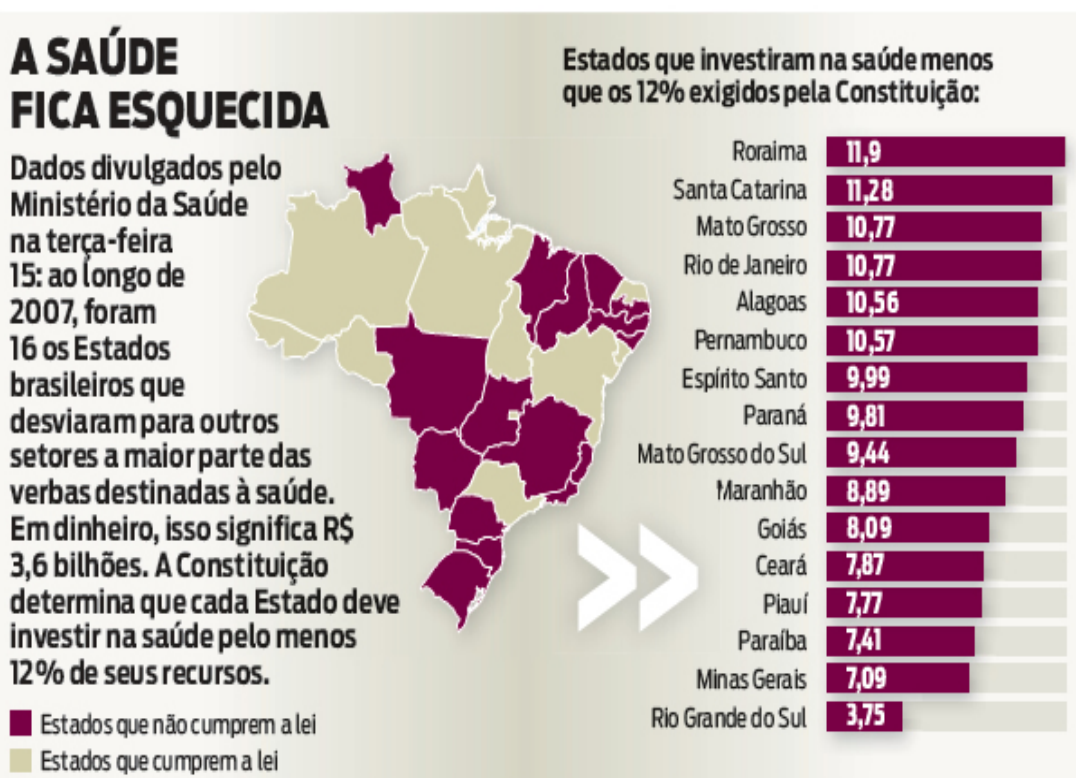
A SAÚDE FICA ESQUECIDA

Dados divulgados pelo Ministério da Saúde na terça-feira 15: ao longo de 2007, foram 16 os Estados brasileiros que desviaram para outros setores a maior parte das verbas destinadas à saúde. Em dinheiro, isso significa R$ 3,6 bilhões. A Constituição determina que cada Estado deve investir na saúde pelo menos 12% de seus recursos.

Estados que não cumprem a lei
Estados que cumprem a lei

Estados que investiram na saúde menos que os 12% exigidos pela Constituição:

| | |
|---|---|
| Roraima | 11,9 |
| Santa Catarina | 11,28 |
| Mato Grosso | 10,77 |
| Rio de Janeiro | 10,77 |
| Alagoas | 10,56 |
| Pernambuco | 10,57 |
| Espírito Santo | 9,99 |
| Paraná | 9,81 |
| Mato Grosso do Sul | 9,44 |
| Maranhão | 8,89 |
| Goiás | 8,09 |
| Ceará | 7,87 |
| Piauí | 7,77 |
| Paraíba | 7,41 |
| Minas Gerais | 7,09 |
| Rio Grande do Sul | 3,75 |